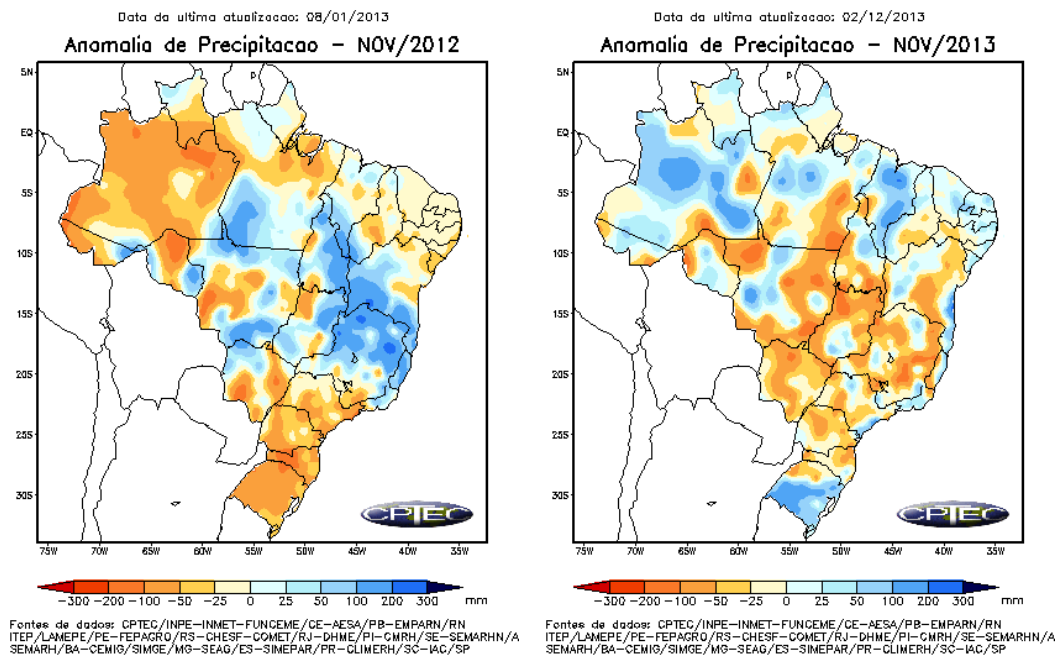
Data da ultima atualizacao: 08/01/2013

Anomalia de Precipitacao - NOV/2012

5N
EQ
5S
10S
15S
20S
25S
30S

75W 70W 65W 60W 55W 50W 45W 40W 35W

CPTEC

-300 -200 -100 -50 -25 0 25 50 100 200 300 mm

Fontes de dados: CPTEC/INPE-INMET-FUNCEME/CE-AESA/PB-EMPARN/RN ITEP/LAMEPE/PE-FEPAGRO/RS-CHESF-COMET/RJ-DHME/PI-CMRH/SE-SEMARHN/A SEMARH/BA-CEMIG/SIMGE/MG-SEAG/ES-SIMEPAR/PR-CLIMERH/SC-IAC/SP

Data da ultima atualizacao: 02/12/2013

Anomalia de Precipitacao - NOV/2013

5N
EQ
5S
10S
15S
20S
25S
30S

75W 70W 65W 60W 55W 50W 45W 40W 35W

CPTEC

-300 -200 -100 -50 -25 0 25 50 100 200 300 mm

Fontes de dados: CPTEC/INPE-INMET-FUNCEME/CE-AESA/PB-EMPARN/RN ITEP/LAMEPE/PE-FEPAGRO/RS-CHESF-COMET/RJ-DHME/PI-CMRH/SE-SEMARHN/A SEMARH/BA-CEMIG/SIMGE/MG-SEAG/ES-SIMEPAR/PR-CLIMERH/SC-IAC/SP